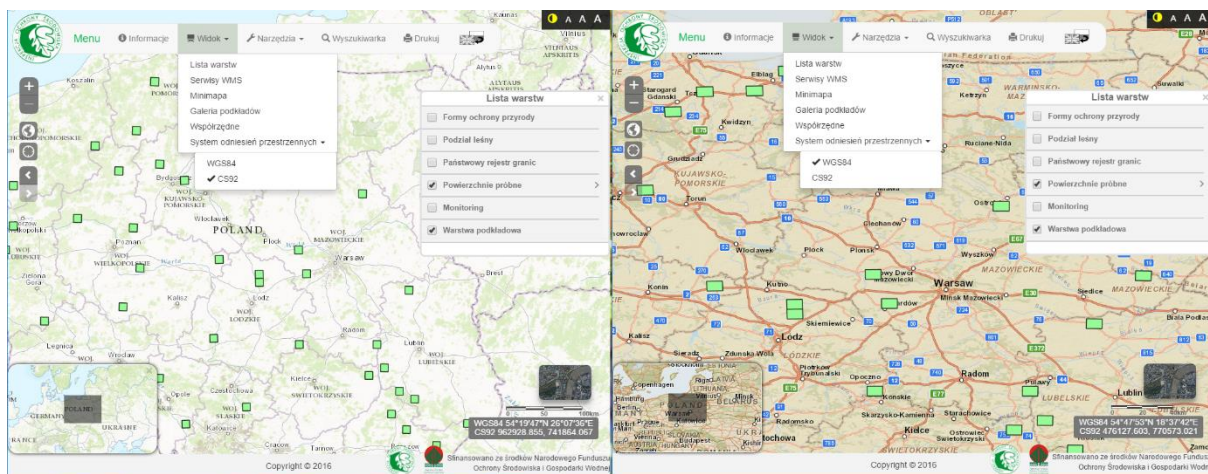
A A A

Menu Informacje Widok Narzędzia Wyszukiwarka Drukuj

Lista warstw
Serwisy WMS
Minimapa
Galeria podkładów
Współrzędne
System odniesień przestrzennych

WGS84
✔ CS92

Lista warstw
Formy ochrony przyrody
Podział leśny
Państwowy rejestr granic
✔ Powierzchnie próbne
Monitoring
✔ Warstwa podkładowa

Koszalin
POLAND
Poznań
Warsaw
Łódź
Radom
Lublin
Kielce
Brest
Wrocław
Legnica
Opole
Częstochowa
Katowice
Kraków
Tarnów
Włocławek
Płock
Bydgoszcz
Kalisz
Zielona Góra
Vilnius
GERMANY
POLAND
UKRAINE

WGS84 54°19'47"N 26°07'36"E
CS92 962928.855, 741864.057

Copyright © 2016

Sfinansowano ze środków Narodowego Funduszu Ochrony Środowiska i Gospodarki Wodnej

A A A

Menu Informacje Widok Narzędzia Wyszukiwarka Drukuj

Lista warstw
Serwisy WMS
Minimapa
Galeria podkładów
Współrzędne
System odniesień przestrzennych

✔ WGS84
CS92

Lista warstw
Formy ochrony przyrody
Podział leśny
Państwowy rejestr granic
✔ Powierzchnie próbne
Monitoring
✔ Warstwa podkładowa

Elbląg
Gdańsk
Kwidzyn
Grudziądz
Toruń
Włocławek
Płock
Płońsk
Ciechanów
Warsaw
Mińsk Mazowiecki
Siedlce
Biała Podlaska
Łódź
Skierniewice
Konin
Kutno
Kalisz
Sieradz
Zduńska Wola
Tomaszów
Opoczno
Radom
Puławy
Lublin
Kielce
Starachowice
Ostrowiec Świętokrzyski
Końskie
Skarżysko-Kamienna
Radomsko
Częstochowa
MAZOWIECKIE
ŁÓDZKIE
LUBELSKIE
ŚWIĘTOKRZYSKIE
KUJAWSKO-POMORSKIE
Ruciane-Nida
Ketrzyn
Suwałki
Wyszków
Ostrołęka

WGS84 54°47'53"N 18°37'42"E
CS92 476127.603, 770573.021

Copyright © 2016

Sfinansowano ze środków Narodowego Funduszu Ochrony Środowiska i Gospodarki Wodnej